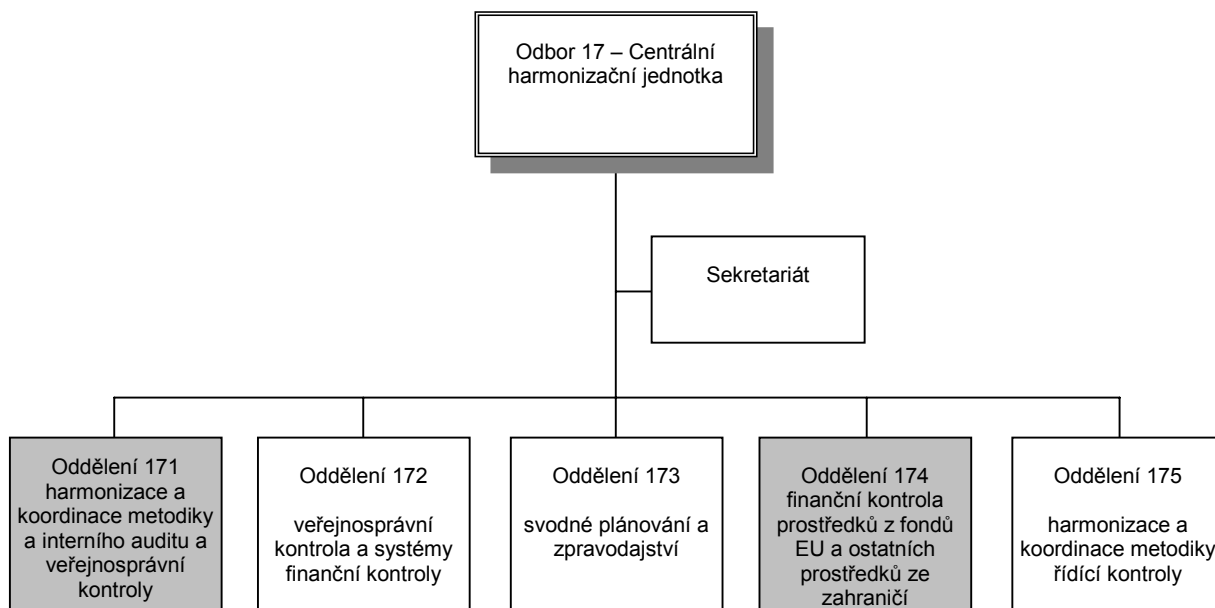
Odbor 17 – Centrální harmonizační jednotka

Sekretariát

Oddělení 171 harmonizace a koordinace metodiky a interního auditu a veřejnosprávní kontroly

Oddělení 172

veřejnosprávní kontrola a systémy finanční kontroly

Oddělení 173

svodné plánování a zpravodajství

Oddělení 174 finanční kontrola prostředků z fondů EU a ostatních prostředků ze zahraničí

Oddělení 175

harmonizace a koordinace metodiky řídící kontroly